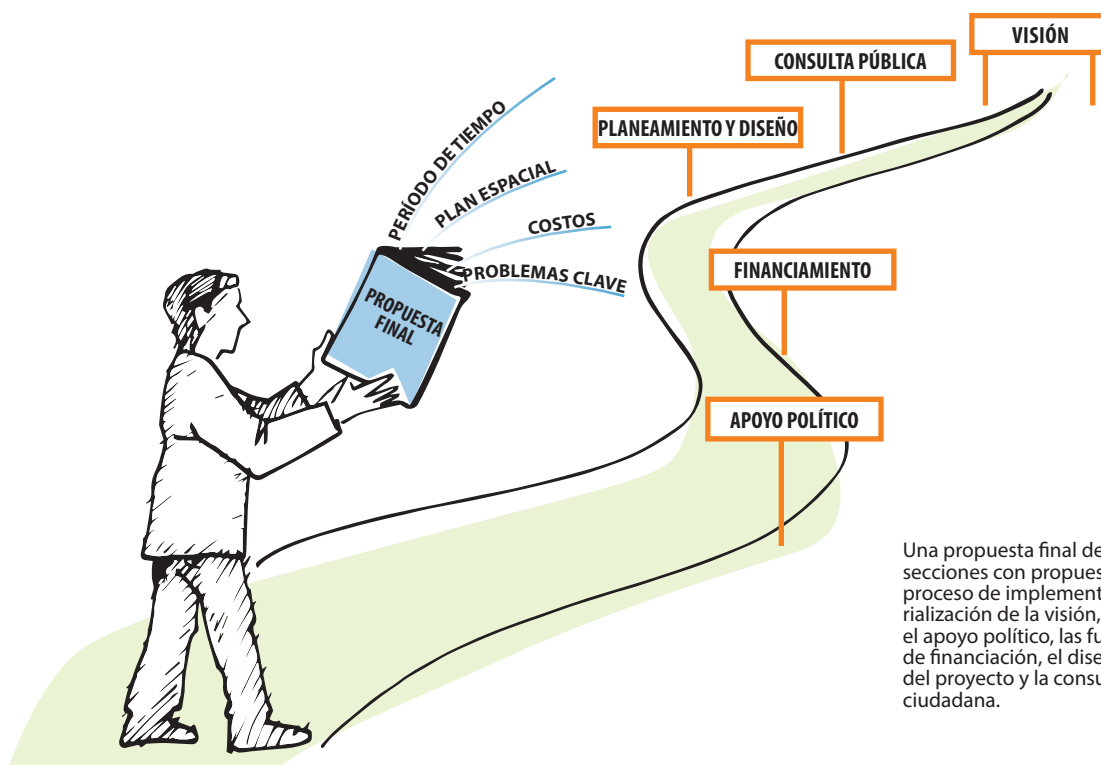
VISIÓN

CONSULTA PÚBLICA

PLANEAMIENTO Y DISEÑO

PERÍODO DE TIEMPO

PLAN ESPACIAL

COSTOS

PROBLEMAS CLAVE

PROPUESTA FINAL

FINANCIAMIENTO

APOYO POLÍTICO

Una propuesta final de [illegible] secciones con propues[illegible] proceso de implement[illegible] rialización de la visión, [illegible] el apoyo político, las fu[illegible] de financiación, el dise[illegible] del proyecto y la consu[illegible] ciudadana.